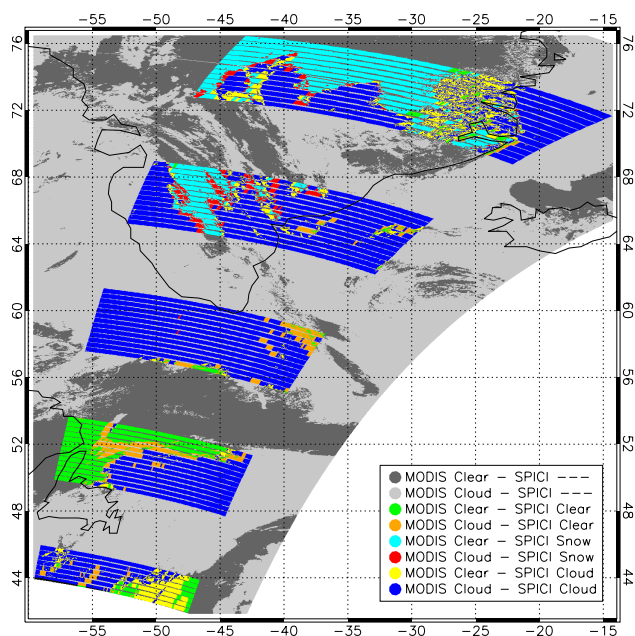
-55 -50 -45 -40 -35 -30 -25 -20 -15

76 72 68 64 60 56 52 48 44

76 72 68 64 60 56 52 48 44

-55 -50 -45 -40 -35 -30 -25 -20 -15

MODIS Clear – SPICI ---
MODIS Cloud – SPICI ---
MODIS Clear – SPICI Clear
MODIS Cloud – SPICI Clear
MODIS Clear – SPICI Snow
MODIS Cloud – SPICI Snow
MODIS Clear – SPICI Cloud
MODIS Cloud – SPICI Cloud